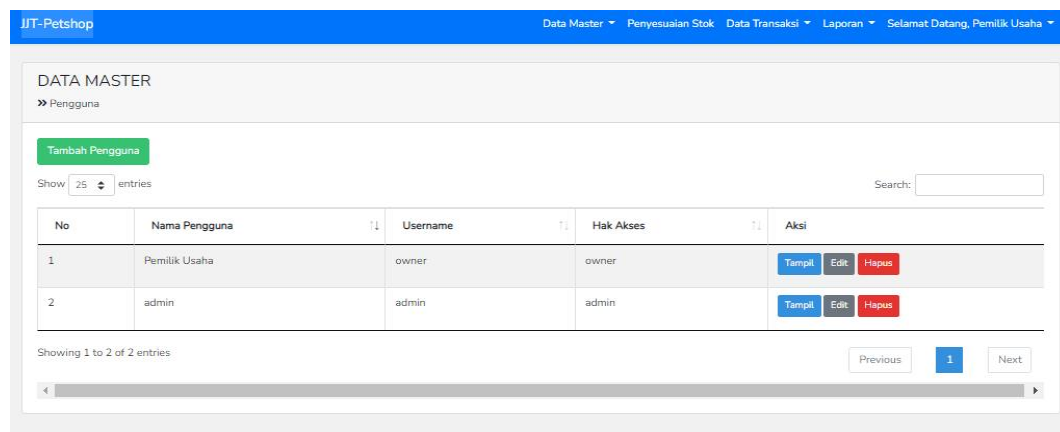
JJT-Petshop

Data Master ▾ Penyesuaian Stok Data Transaksi ▾ Laporan ▾ Selamat Datang, Pemilik Usaha ▾

DATA MASTER

» Pengguna

Tambah Pengguna

Show 25 entries

Search:

| No | Nama Pengguna | Username | Hak Akses | Aksi |
|---|---|---|---|---|
| 1 | Pemilik Usaha | owner | owner | Tampil Edit Hapus |
| 2 | admin | admin | admin | Tampil Edit Hapus |

Showing 1 to 2 of 2 entries

Previous 1 Next